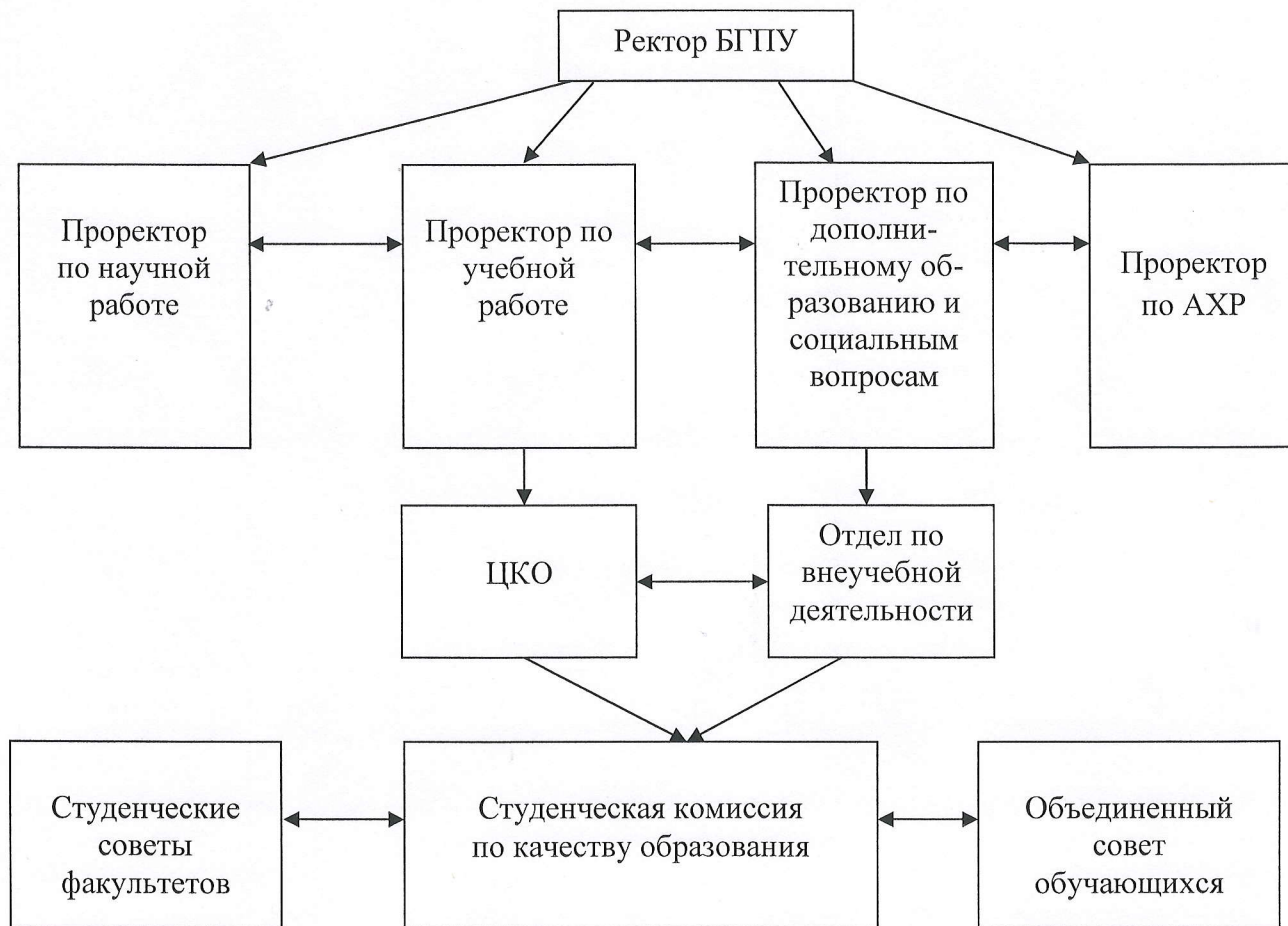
Ректор БГПУ

Проректор по научной работе

Проректор по учебной работе

Проректор по дополнительному образованию и социальным вопросам

Проректор по АХР

ЦКО

Отдел по внеучебной деятельности

Студенческие советы факультетов

Студенческая комиссия по качеству образования

Объединенный совет обучающихся